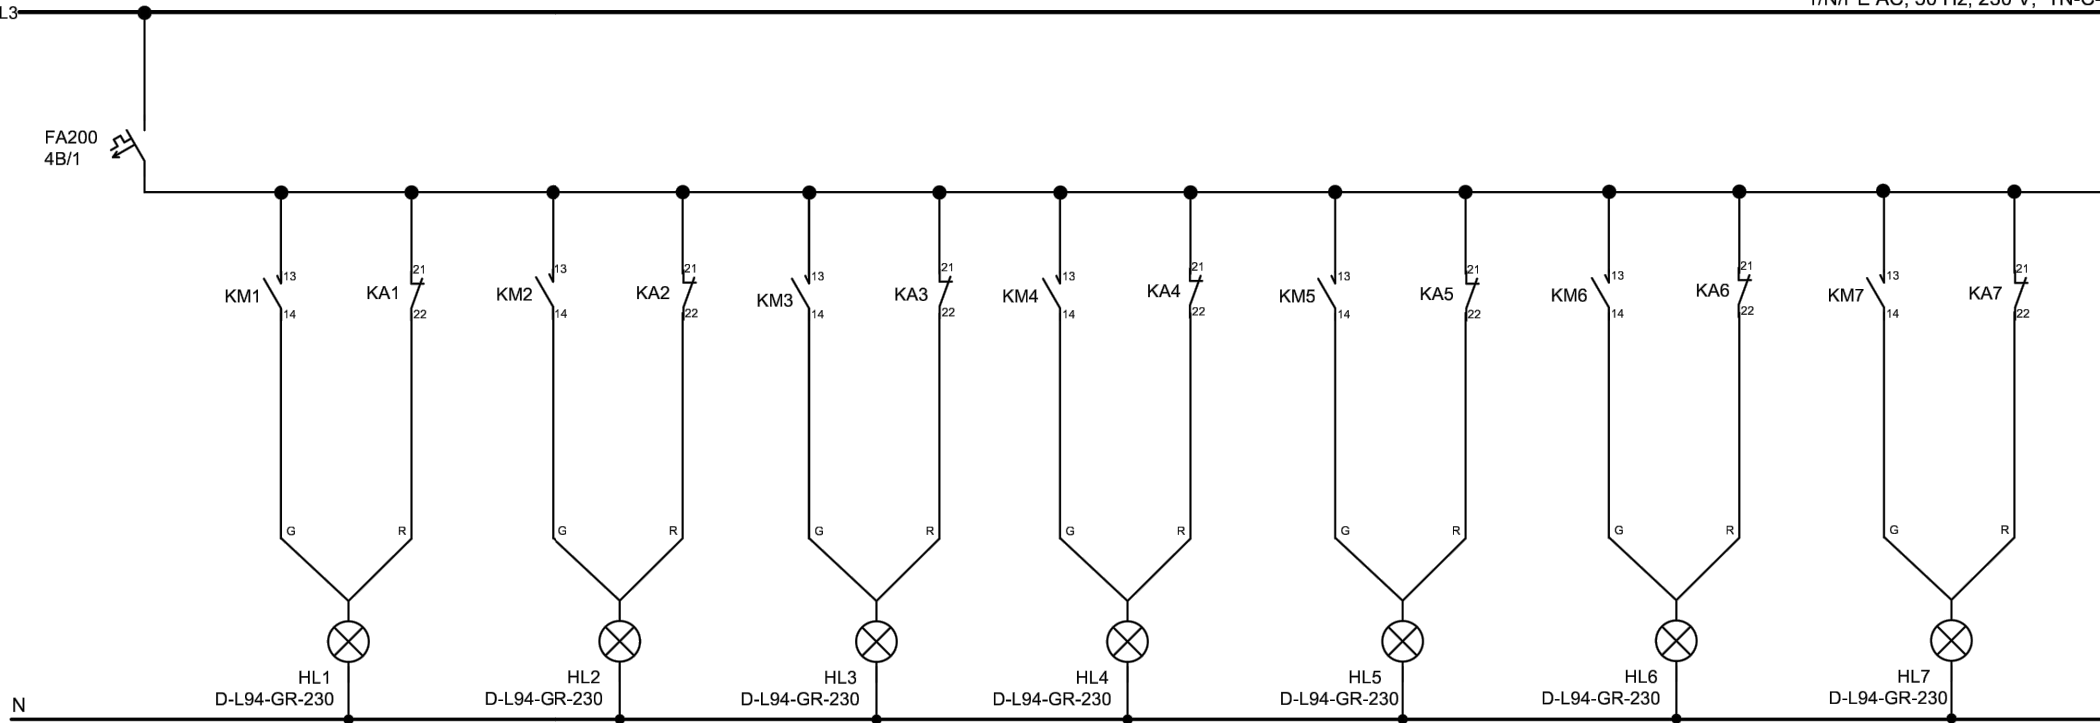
L3

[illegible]/N/PE AC, 50 Hz, 230 V, TN-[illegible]

FA200
4B/1

KM1 13 14
KA1 21 22
KM2 13 14
KA2 21 22
KM3 13 14
KA3 21 22
KM4 13 14
KA4 21 22
KM5 13 14
KA5 21 22
KM6 13 14
KA6 21 22
KM7 13 14
KA7 21 22

G R
G R
G R
G R
G R
G R
G R

HL1
D-L94-GR-230
HL2
D-L94-GR-230
HL3
D-L94-GR-230
HL4
D-L94-GR-230
HL5
D-L94-GR-230
HL6
D-L94-GR-230
HL7
D-L94-GR-230

N